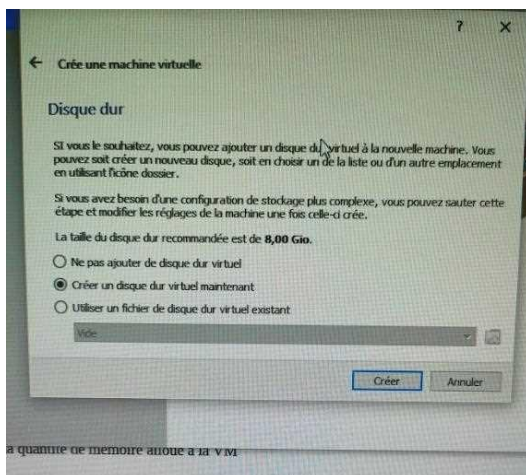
?
×
← Crée une machine virtuelle

Disque dur

Si vous le souhaitez, vous pouvez ajouter un disque dur virtuel à la nouvelle machine. Vous pouvez soit créer un nouveau disque, soit en choisir un de la liste ou d'un autre emplacement en utilisant l'icône dossier.

Si vous avez besoin d'une configuration de stockage plus complexe, vous pouvez sauter cette étape et modifier les réglages de la machine une fois celle-ci crée.

La taille du disque dur recommandée est de 8,00 Gio.

Ne pas ajouter de disque dur virtuel
Créer un disque dur virtuel maintenant
Utiliser un fichier de disque dur virtuel existant

Vide

Créer
Annuler

a quantite de memoire alloue a la VM